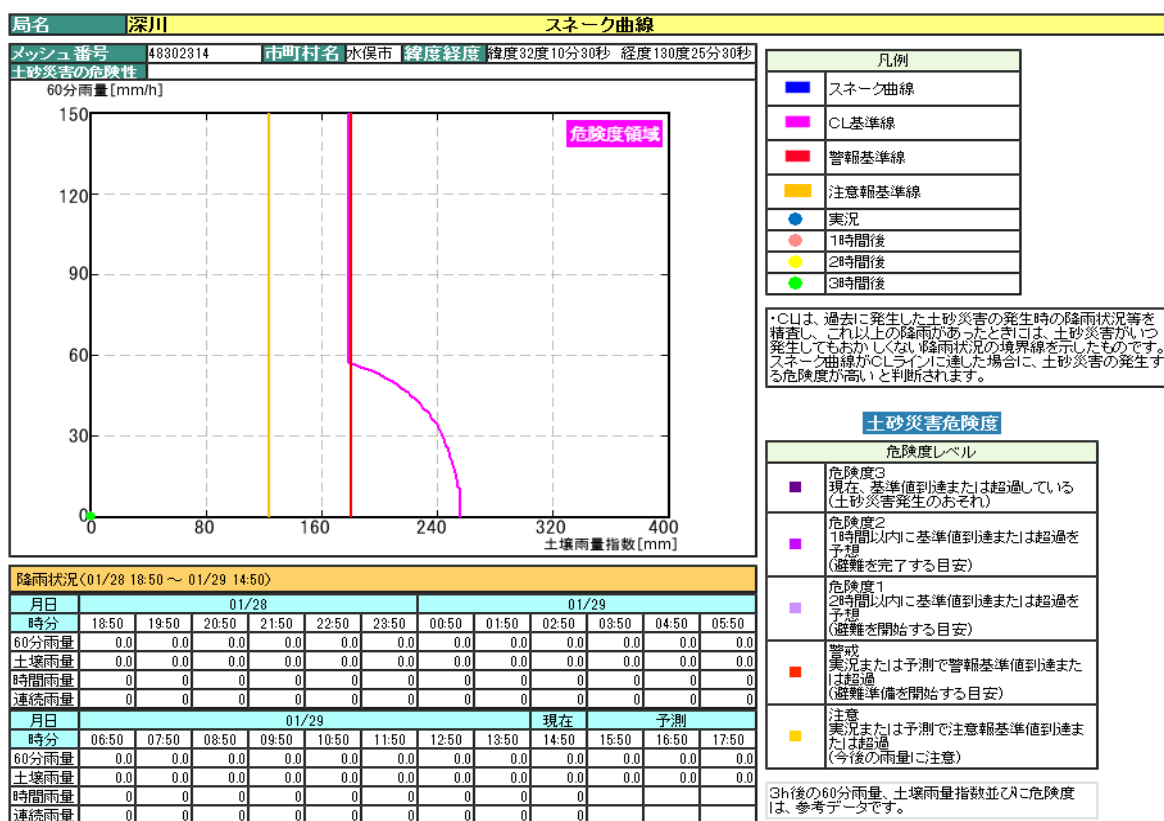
局名 深川 スネーク曲線

メッシュ番号 48302314 市町村名 水俣市 緯度経度 緯度32度10分30秒 経度130度25分30秒
土砂災害の危険性

60分雨量[mm/h]
150
120
90
60
30
0
0 80 160 240 320 400
土壌雨量指数[mm]
危険度領域

凡例
スネーク曲線
CL基準線
警報基準線
注意報基準線
実況
1時間後
2時間後
3時間後

・CLは、過去に発生した土砂災害の発生時の降雨状況等を精査し、これ以上の降雨があったときには、土砂災害がいつ発生してもおかしくない降雨状況の境界線を示したものです。スネーク曲線がCLラインに達した場合に、土砂災害の発生する危険度が高いと判断されます。

土砂災害危険度

危険度レベル
危険度3 現在、基準値到達または超過している (土砂災害発生のおそれ)
危険度2 1時間以内に基準値到達または超過を予想 (避難を完了する目安)
危険度1 2時間以内に基準値到達または超過を予想 (避難を開始する目安)
警戒 実況または予測で警報基準値到達または超過 (避難準備を開始する目安)
注意 実況または予測で注意報基準値到達または超過 (今後の雨量に注意)

3h後の60分雨量、土壌雨量指数並びに危険度は、参考データです。

降雨状況(01/28 18:50 ～ 01/29 14:50)

| 月日 | 01/28 | | | | | | 01/29 | | | | | |
|---|---|---|---|---|---|---|---|---|---|---|---|---|
| 時分 | 18:50 | 19:50 | 20:50 | 21:50 | 22:50 | 23:50 | 00:50 | 01:50 | 02:50 | 03:50 | 04:50 | 05:50 |
| 60分雨量 | 0.0 | 0.0 | 0.0 | 0.0 | 0.0 | 0.0 | 0.0 | 0.0 | 0.0 | 0.0 | 0.0 | 0.0 |
| 土壌雨量 | 0.0 | 0.0 | 0.0 | 0.0 | 0.0 | 0.0 | 0.0 | 0.0 | 0.0 | 0.0 | 0.0 | 0.0 |
| 時間雨量 | 0 | 0 | 0 | 0 | 0 | 0 | 0 | 0 | 0 | 0 | 0 | 0 |
| 連続雨量 | 0 | 0 | 0 | 0 | 0 | 0 | 0 | 0 | 0 | 0 | 0 | 0 |

| 月日 | 01/29 | | | | | | | | 現在 | 予測 | | |
|---|---|---|---|---|---|---|---|---|---|---|---|---|
| 時分 | 06:50 | 07:50 | 08:50 | 09:50 | 10:50 | 11:50 | 12:50 | 13:50 | 14:50 | 15:50 | 16:50 | 17:50 |
| 60分雨量 | 0.0 | 0.0 | 0.0 | 0.0 | 0.0 | 0.0 | 0.0 | 0.0 | 0.0 | 0.0 | 0.0 | 0.0 |
| 土壌雨量 | 0.0 | 0.0 | 0.0 | 0.0 | 0.0 | 0.0 | 0.0 | 0.0 | 0.0 | 0.0 | 0.0 | 0.0 |
| 時間雨量 | 0 | 0 | 0 | 0 | 0 | 0 | 0 | 0 | 0 | | | |
| 連続雨量 | 0 | 0 | 0 | 0 | 0 | 0 | 0 | 0 | 0 | | | |